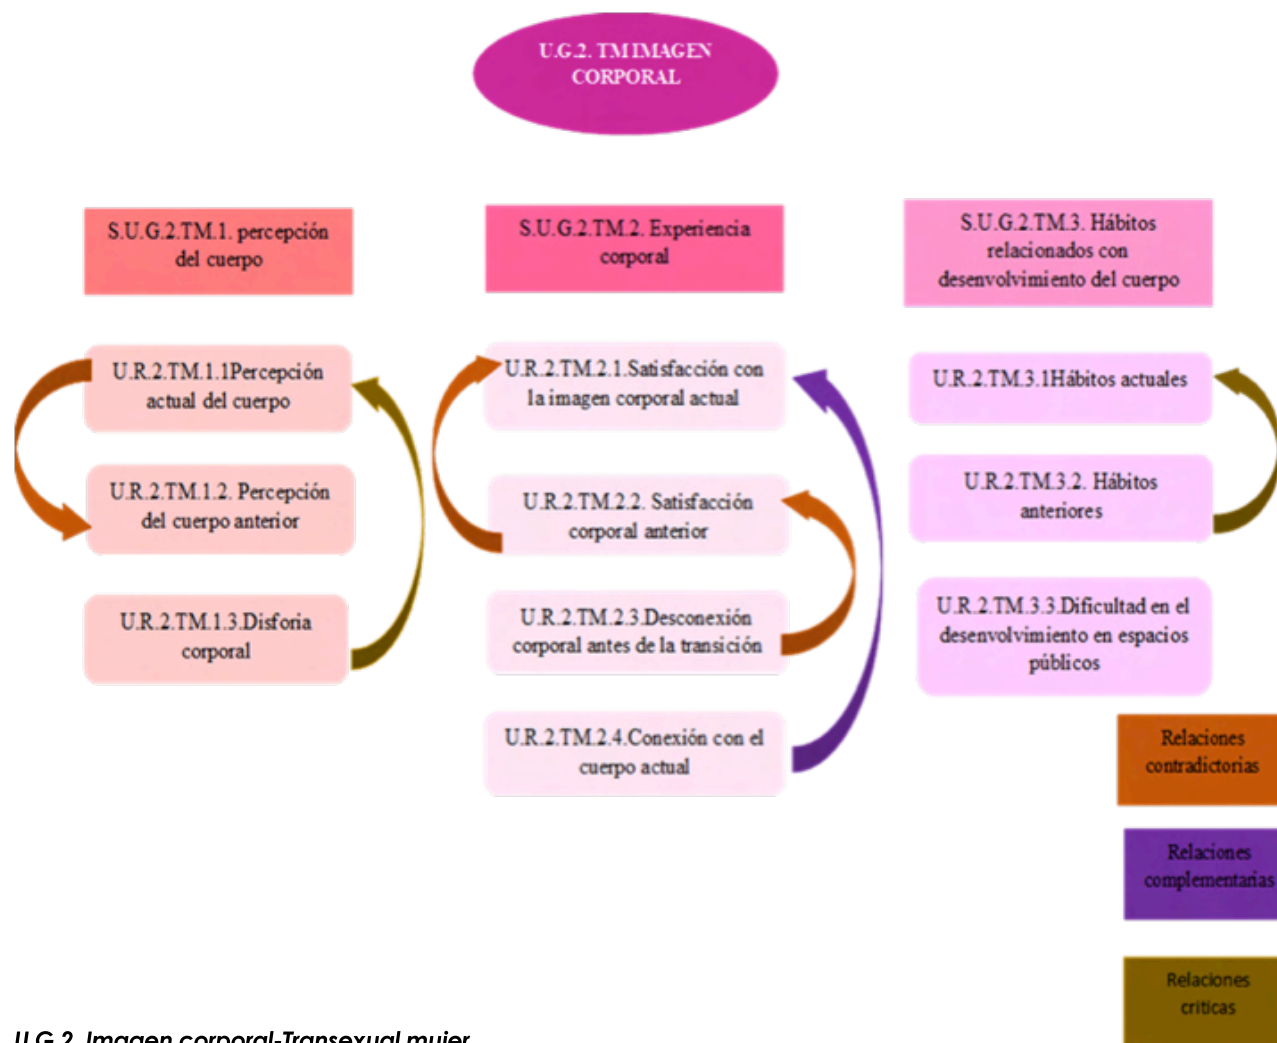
U.G.2. TM IMAGEN CORPORAL

S.U.G.2.TM.1. percepción del cuerpo

S.U.G.2.TM.2. Experiencia corporal

S.U.G.2.TM.3. Hábitos relacionados con desenvolvimiento del cuerpo

U.R.2.TM.1.1Percepción actual del cuerpo

U.R.2.TM.1.2. Percepción del cuerpo anterior

U.R.2.TM.1.3.Disforia corporal

U.R.2.TM.2.1.Satisfacción con la imagen corporal actual

U.R.2.TM.2.2. Satisfacción corporal anterior

U.R.2.TM.2.3.Desconexión corporal antes de la transición

U.R.2.TM.2.4.Conexión con el cuerpo actual

U.R.2.TM.3.1Hábitos actuales

U.R.2.TM.3.2. Hábitos anteriores

U.R.2.TM.3.3.Dificultad en el desenvolvimiento en espacios públicos

Relaciones contradictorias

Relaciones complementarias

Relaciones críticas

U.G.2. Imagen corporal-Transexual mujer